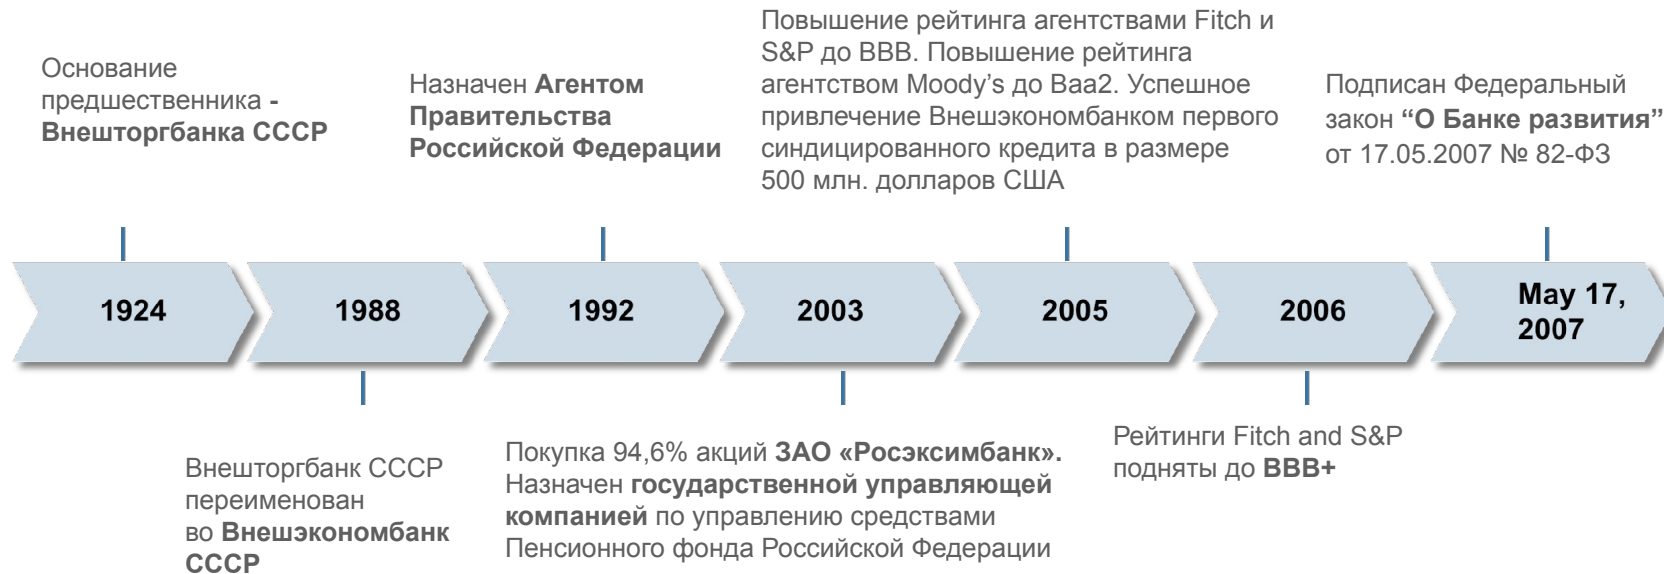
Основание предшественника - Внешторгбанка СССР

Назначен Агентом Правительства Российской Федерации

Повышение рейтинга агентствами Fitch и S&P до BBB. Повышение рейтинга агентством Moody's до Baa2. Успешное привлечение Внешэкономбанком первого синдицированного кредита в размере 500 млн. долларов США

Подписан Федеральный закон "О Банке развития" от 17.05.2007 № 82-ФЗ

1924

1988

1992

2003

2005

2006

May 17, 2007

Внешторгбанк СССР переименован во Внешэкономбанк СССР

Покупка 94,6% акций ЗАО «Росэксимбанк». Назначен государственной управляющей компанией по управлению средствами Пенсионного фонда Российской Федерации

Рейтинги Fitch and S&P подняты до BBB+